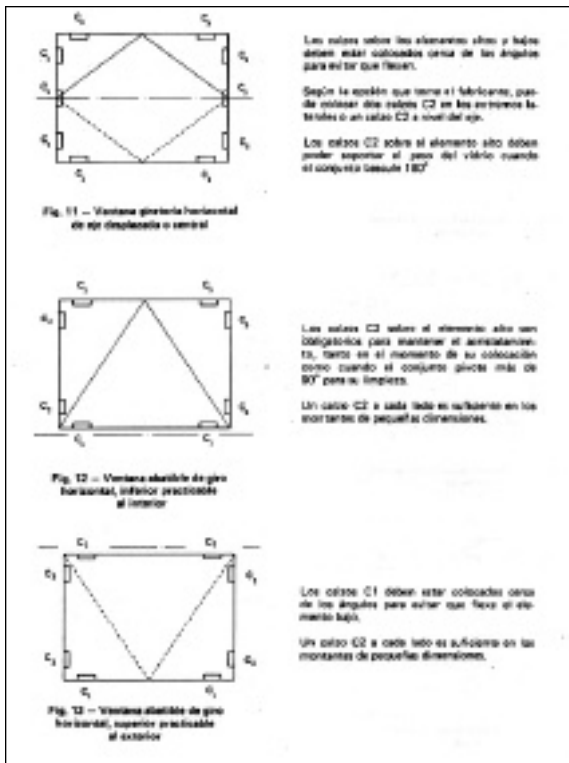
$C_1$ $C_1$

$C_1$ $C_1$

$C_2$ $C_2$

$C_1$ $C_1$

$C_1$ $C_1$

Fig. 11 – Ventana giratoria horizontal de eje desplazado o central

Los calzos sobre los elementos altos y bajos deben estar colocados cerca de los ángulos para evitar que flexen.

Según la opción que tome el fabricante, puede colocar dos calzos C2 en los extremos laterales o un calzo C2 a nivel del eje.

Los calzos C2 sobre el elemento alto deben poder soportar el peso del vidrio cuando el conjunto bascule 180°

$C_1$ $C_1$

$C_2$ $C_2$

$C_1$ $C_1$

$C_1$ $C_1$

Fig. 12 – Ventana abatible de giro horizontal, inferior practicable al interior

Los calzos C3 sobre el elemento alto son obligatorios para mantener el acristalamiento, tanto en el momento de su colocación como cuando el conjunto pivote más de 90° para su limpieza.

Un calzo C2 a cada lado es suficiente en los montantes de pequeñas dimensiones.

$C_1$ $C_1$

$C_2$ $C_2$

$C_2$ $C_2$

$C_1$ $C_1$

Fig. 13 – Ventana abatible de giro horizontal, superior practicable al exterior

Los calzos C1 deben estar colocados cerca de los ángulos para evitar que flexe el elemento bajo.

Un calzo C2 a cada lado es suficiente en los montantes de pequeñas dimensiones.